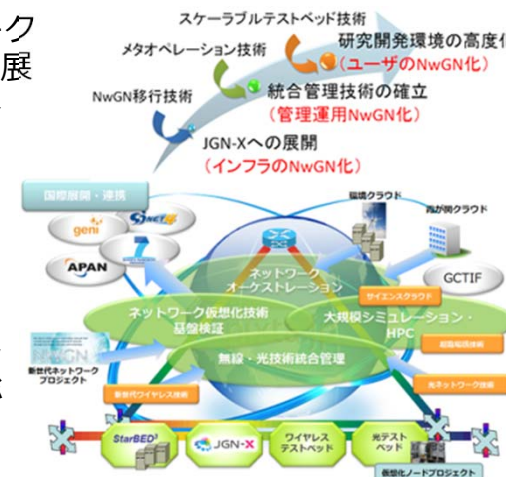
ク
展

スケーラブルテストベッド技術
メタオペレーション技術
研究開発環境の高度化
（ユーザのNwGN化）
NwGN移行技術
統合管理技術の確立
（管理運用NwGN化）
JGN-Xへの展開
（インフラのNwGN化）

国際展開・連携
geni
APAN
環境クラウド
西が岡クラウド
ネットワーク
オーケストレーション
GCTIF
サイエンスクラウド
ネットワーク仮想化技術
基盤検証
大規模シミュレーション・
HPC
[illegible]
新世代ネットワーク
プロジェクト
無線・光技術統合管理
新世代ワイヤレス技術
光ネットワーク技術
StarBED
JGN-X
ワイヤレス
テストベッド
光テスト
ベッド
新世代ノードプロジェクト